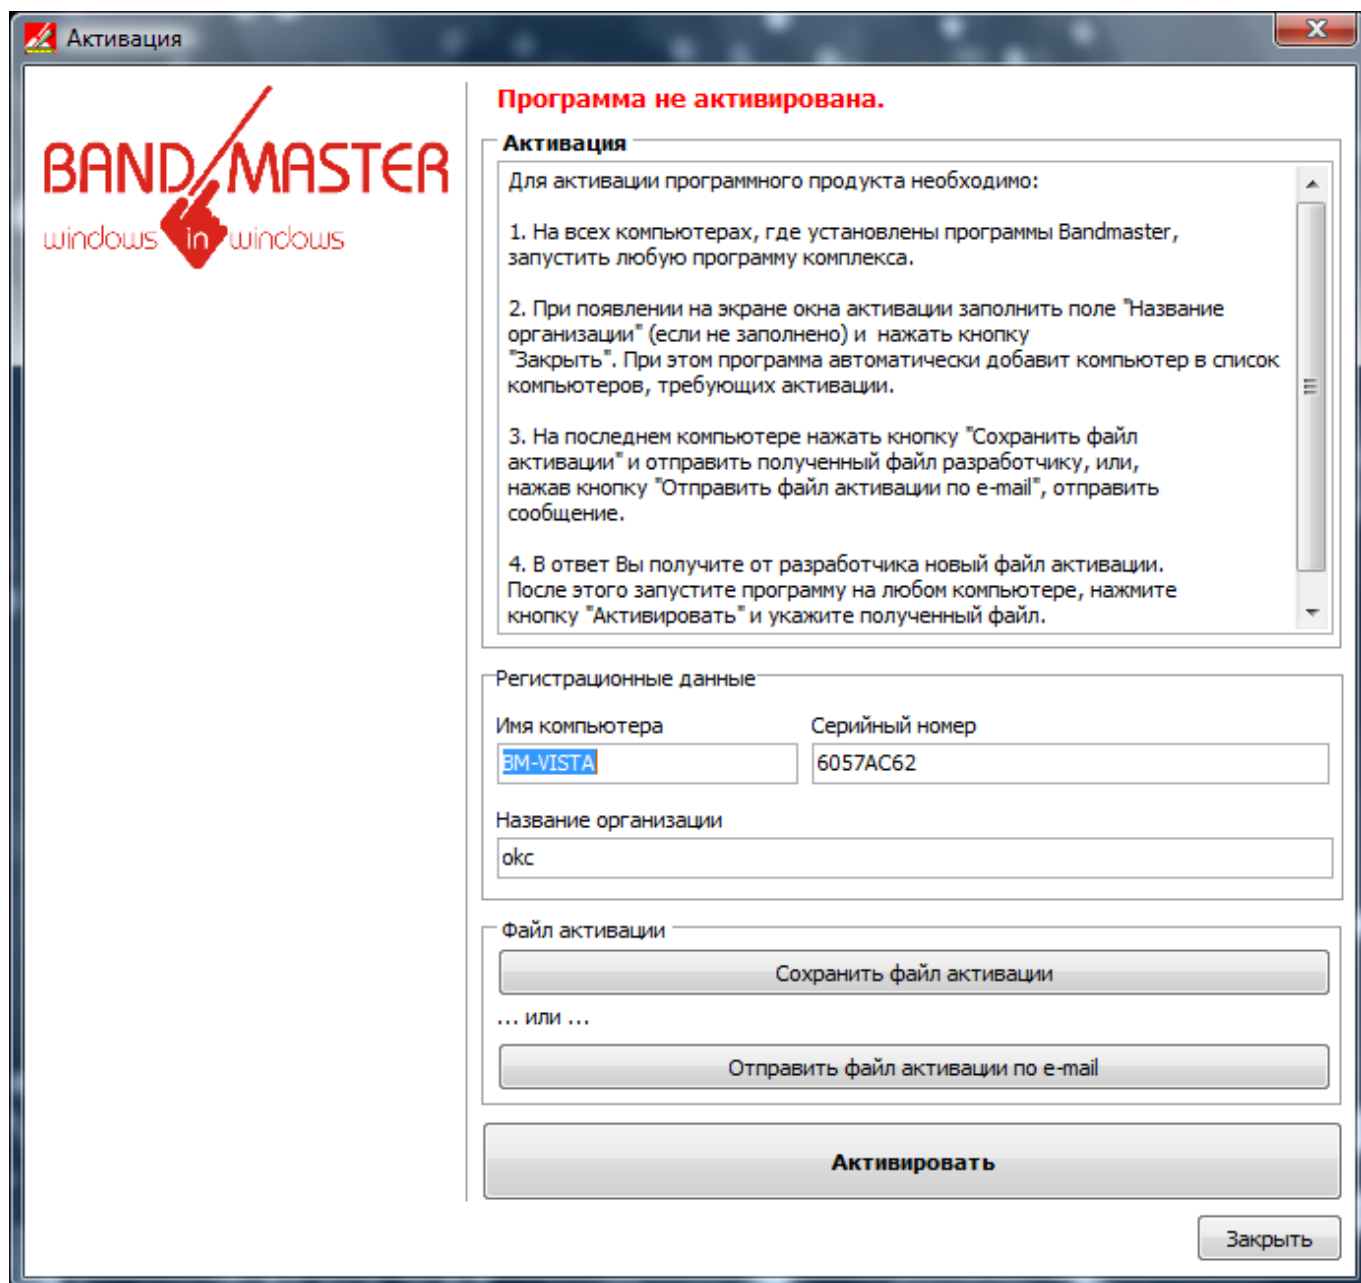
Активация

BAND MASTER
windows in windows

Программа не активирована.

Активация

Для активации программного продукта необходимо:

1. На всех компьютерах, где установлены программы Bandmaster, запустить любую программу комплекса.

2. При появлении на экране окна активации заполнить поле "Название организации" (если не заполнено) и нажать кнопку "Закрыть". При этом программа автоматически добавит компьютер в список компьютеров, требующих активации.

3. На последнем компьютере нажать кнопку "Сохранить файл активации" и отправить полученный файл разработчику, или, нажав кнопку "Отправить файл активации по e-mail", отправить сообщение.

4. В ответ Вы получите от разработчика новый файл активации. После этого запустите программу на любом компьютере, нажмите кнопку "Активировать" и укажите полученный файл.

Регистрационные данные

Имя компьютера
BM-VISTA

Серийный номер
6057AC62

Название организации
okc

Файл активации

Сохранить файл активации

... или ...

Отправить файл активации по e-mail

Активировать

Закрыть